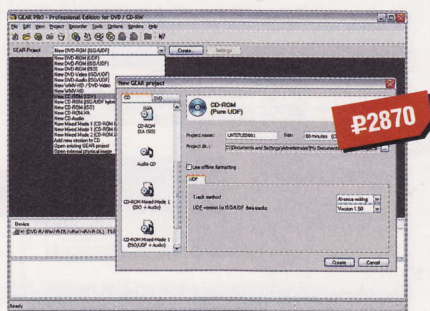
GEAR PRO - Professional Edition for DVD / CD-RW

File Edit View Project Recorder Tools Options Window Help

GEAR Project New DVD-ROM (ISO/UDF) Create... Settings

New DVD-ROM (UDF)
New DVD-ROM (ISO)
New DVD-Video (ISO/UDF)
New DVD-Audio (ISO/UDF)
New VMW HD / DVD-Video
New VMW HD
New CD-ROM (UDF)
New CD-ROM (ISO/UDF hybrid)
New CD-ROM (ISO)
New CD-ROM XA
New CD-Audio
New CD-ROM Mixed-Mode 1 (CD-ROM + Audio)
New CD-ROM Mixed-Mode 1 (CD-ROM (ISO/UDF) + Audio)
New CD-ROM Mixed-Mode 2 (CD-ROM XA + Audio)
Add new session to CD
Open existing GEAR project
Open external physical image

New GEAR project

CD DVD

CD-ROM (UDF)
CD-ROM (ISO 9660)
Audio CD
CD-ROM Mixed-Mode 1 (ISO + Audio)
CD-ROM Mixed-Mode 1 (ISO/UDF + Audio)

CD-ROM (Pure UDF)

Project name: UNTITLED001 Size: 80 minutes
Project dir.: C:\Documents and Settings\Administrator\My Documents\

Use offline formatting

UDF

Track method: At-once writing
UDF version in ISO/UDF data tracks: Version 1.50

Create Cancel

₽2870

Device
DVD R/RW/RAM

Ready